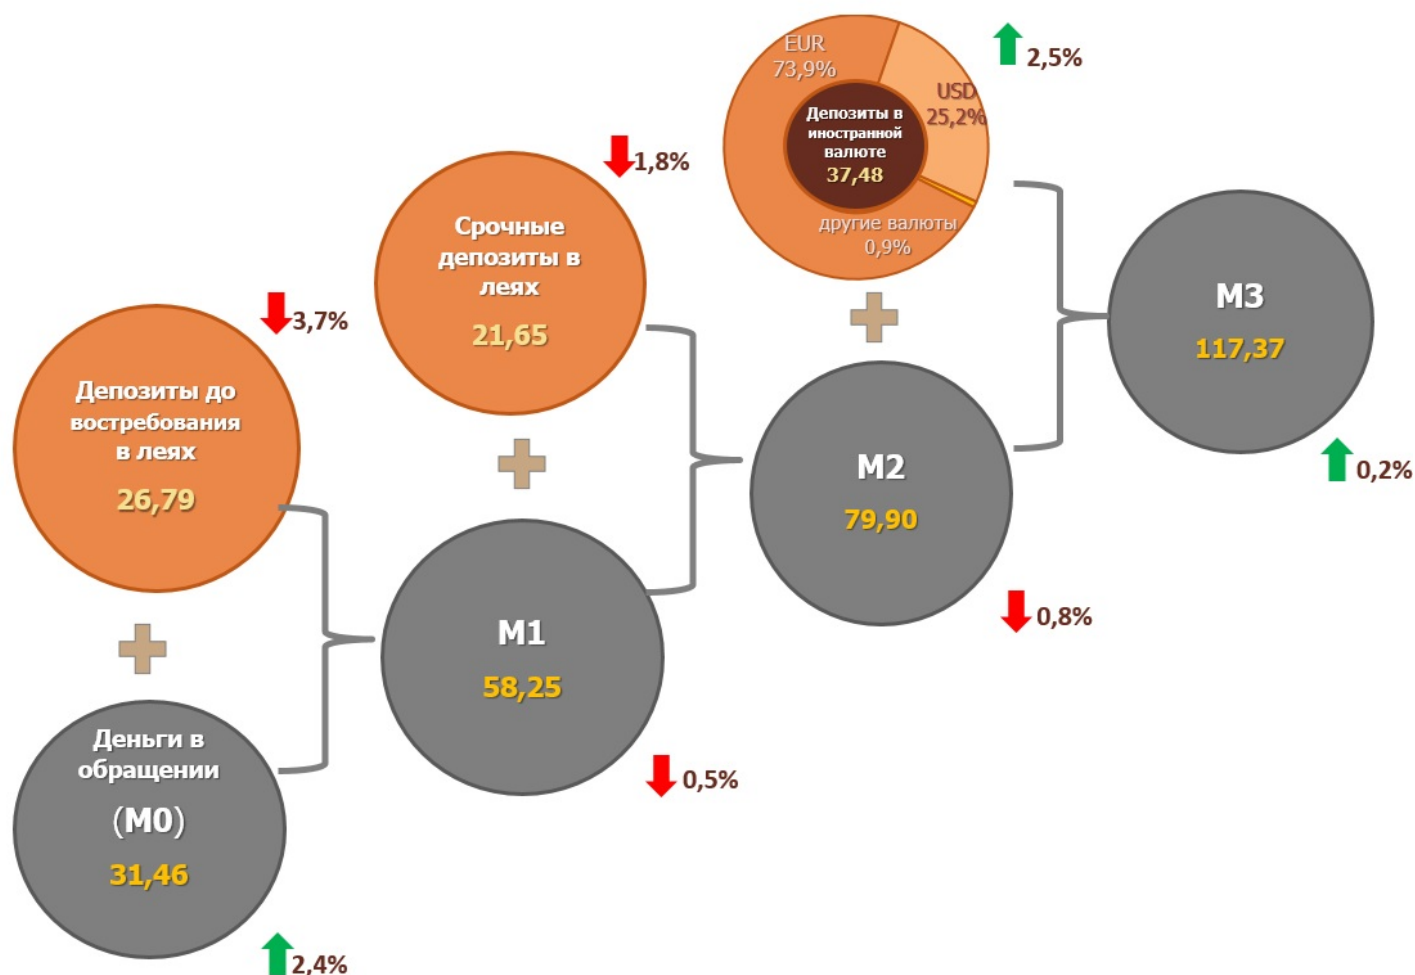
EUR
73,9%

USD
25,2%

Депозиты в иностранной валюте
37,48

другие валюты
0,9%

2,5%

1,8%

Срочные депозиты в леях
21,65

3,7%

Депозиты до востребования в леях
26,79

M3
117,37

0,2%

M2
79,90

0,8%

M1
58,25

0,5%

Деньги в обращении
(M0)
31,46

2,4%